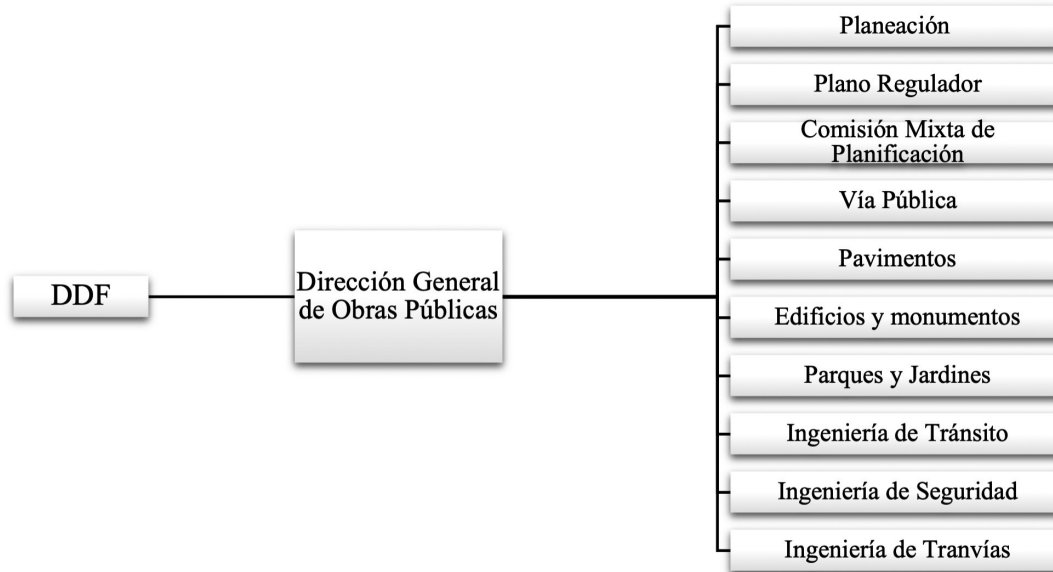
DDF

Dirección General de Obras Públicas

Planeación

Plano Regulador

Comisión Mixta de Planificación

Vía Pública

Pavimentos

Edificios y monumentos

Parques y Jardines

Ingeniería de Tránsito

Ingeniería de Seguridad

Ingeniería de Tranvías